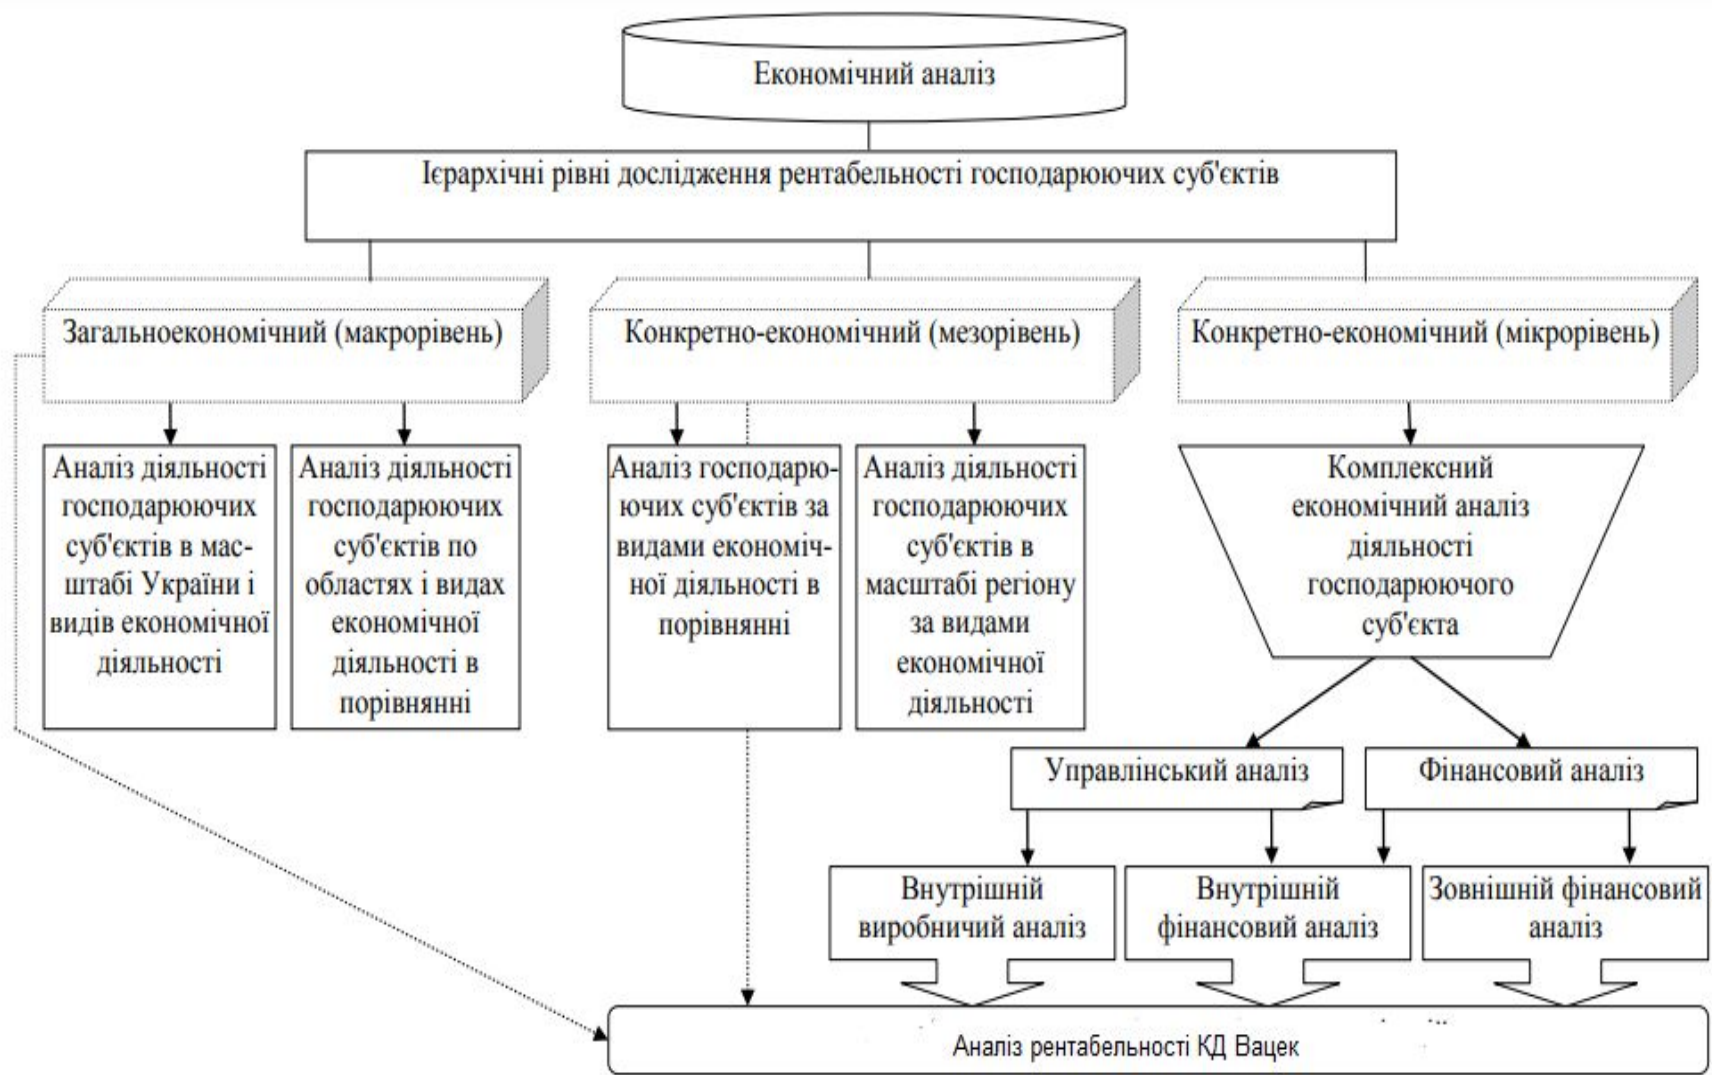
Економічний аналіз

Ієрархічні рівні дослідження рентабельності господарюючих суб'єктів

Загальноекономічний (макрорівень)

Конкретно-економічний (мезорівень)

Конкретно-економічний (мікрорівень)

Аналіз діяльності господарюючих суб'єктів в масштабі України і видів економічної діяльності

Аналіз діяльності господарюючих суб'єктів по областях і видах економічної діяльності в порівнянні

Аналіз господарюючих суб'єктів за видами економічної діяльності в порівнянні

Аналіз діяльності господарюючих суб'єктів в масштабі регіону за видами економічної діяльності

Комплексний економічний аналіз діяльності господарюючого суб'єкта

Управлінський аналіз

Фінансовий аналіз

Внутрішній виробничий аналіз

Внутрішній фінансовий аналіз

Зовнішній фінансовий аналіз

Аналіз рентабельності КД Вацек